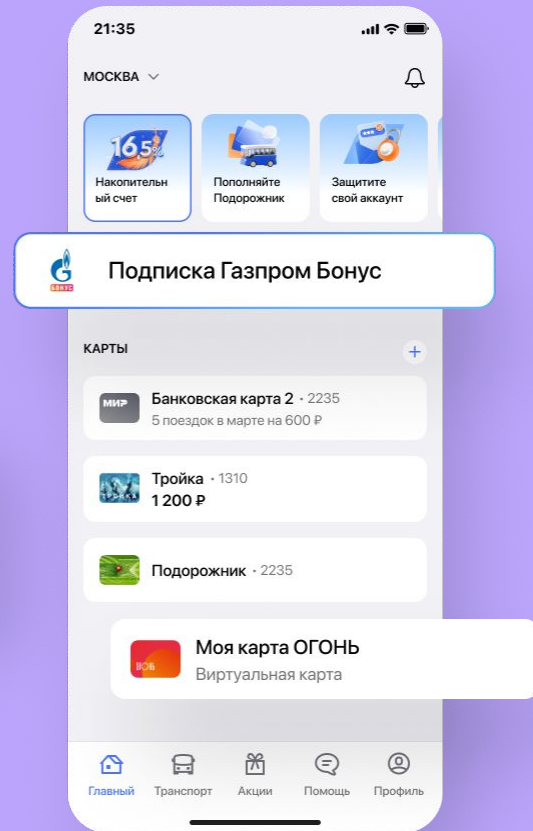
21:35

МОСКВА

16,5%

Накопительный счет

Пополняйте Подорожник

Защитите свой аккаунт

БОНУС

Подписка Газпром Бонус

КАРТЫ

+

МИР

Банковская карта 2 • 2235

5 поездок в марте на 600 ₽

Тройка • 1310

1 200 ₽

Подорожник • 2235

Моя карта ОГОНЬ

Виртуальная карта

Главный

Транспорт

Акции

Помощь

Профиль